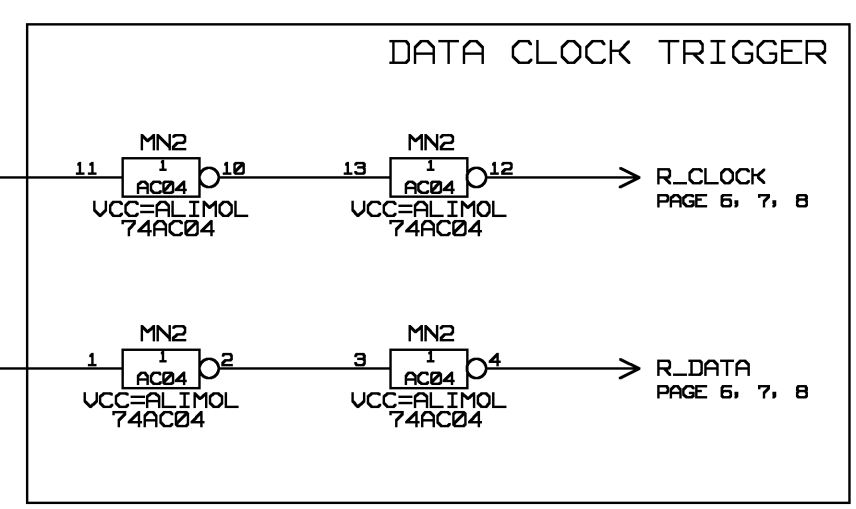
DATA CLOCK TRIGGER

MN2
11
1
AC04
10
VCC=ALIMOL
74AC04

MN2
13
1
AC04
12
VCC=ALIMOL
74AC04

R_CLOCK
PAGE 6, 7, 8

MN2
1
1
AC04
2
VCC=ALIMOL
74AC04

MN2
3
1
AC04
4
VCC=ALIMOL
74AC04

R_DATA
PAGE 6, 7, 8